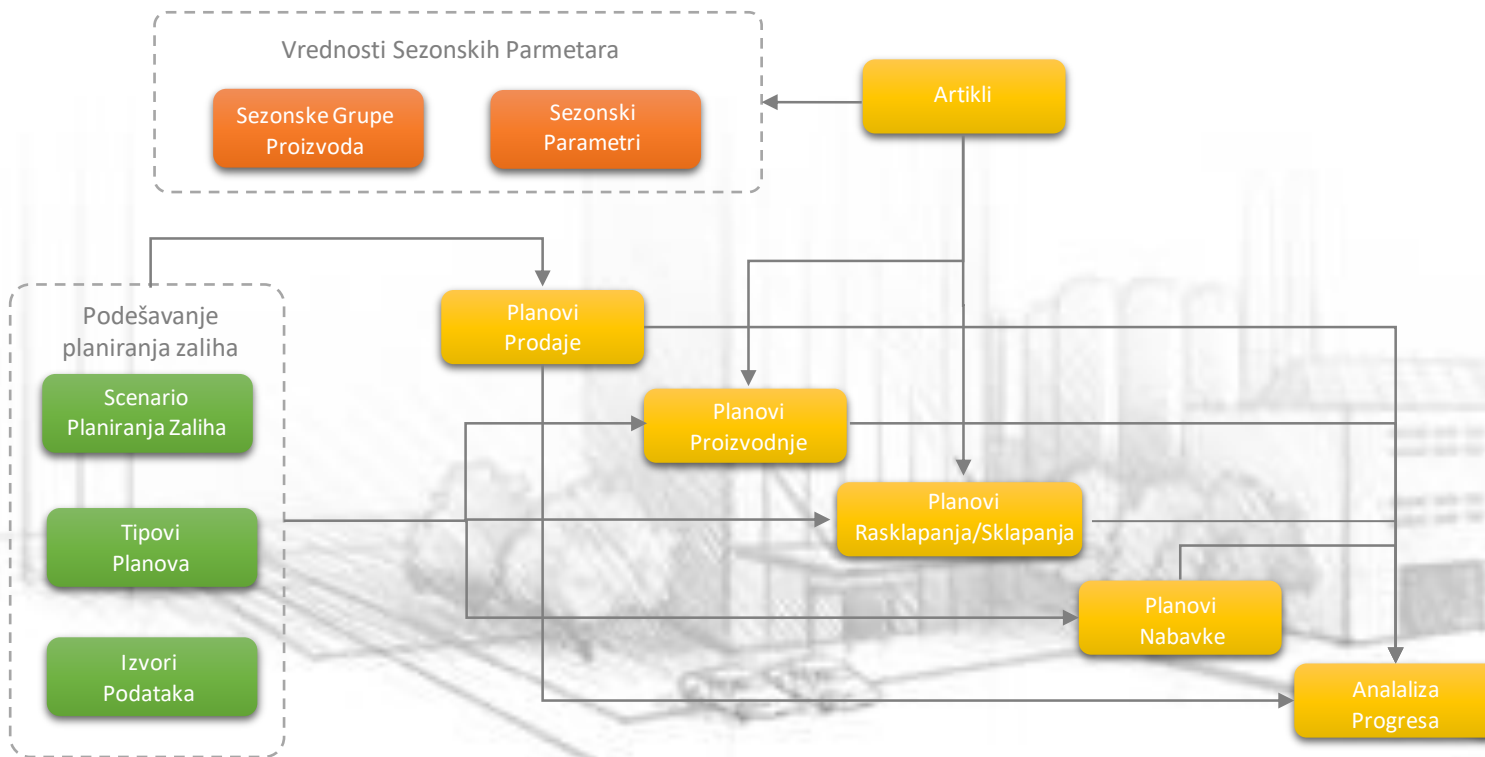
Vrednosti Sezonskih Parmetara

Sezonske Grupe Proizvoda

Sezonski Parametri

Artikli

Podešavanje planiranja zaliha

Scenario Planiranja Zaliha

Tipovi Planova

Izvori Podataka

Planovi Prodaje

Planovi Proizvodnje

Planovi Rasklapanja/Sklapanja

Planovi Nabavke

Analaliza Progresa